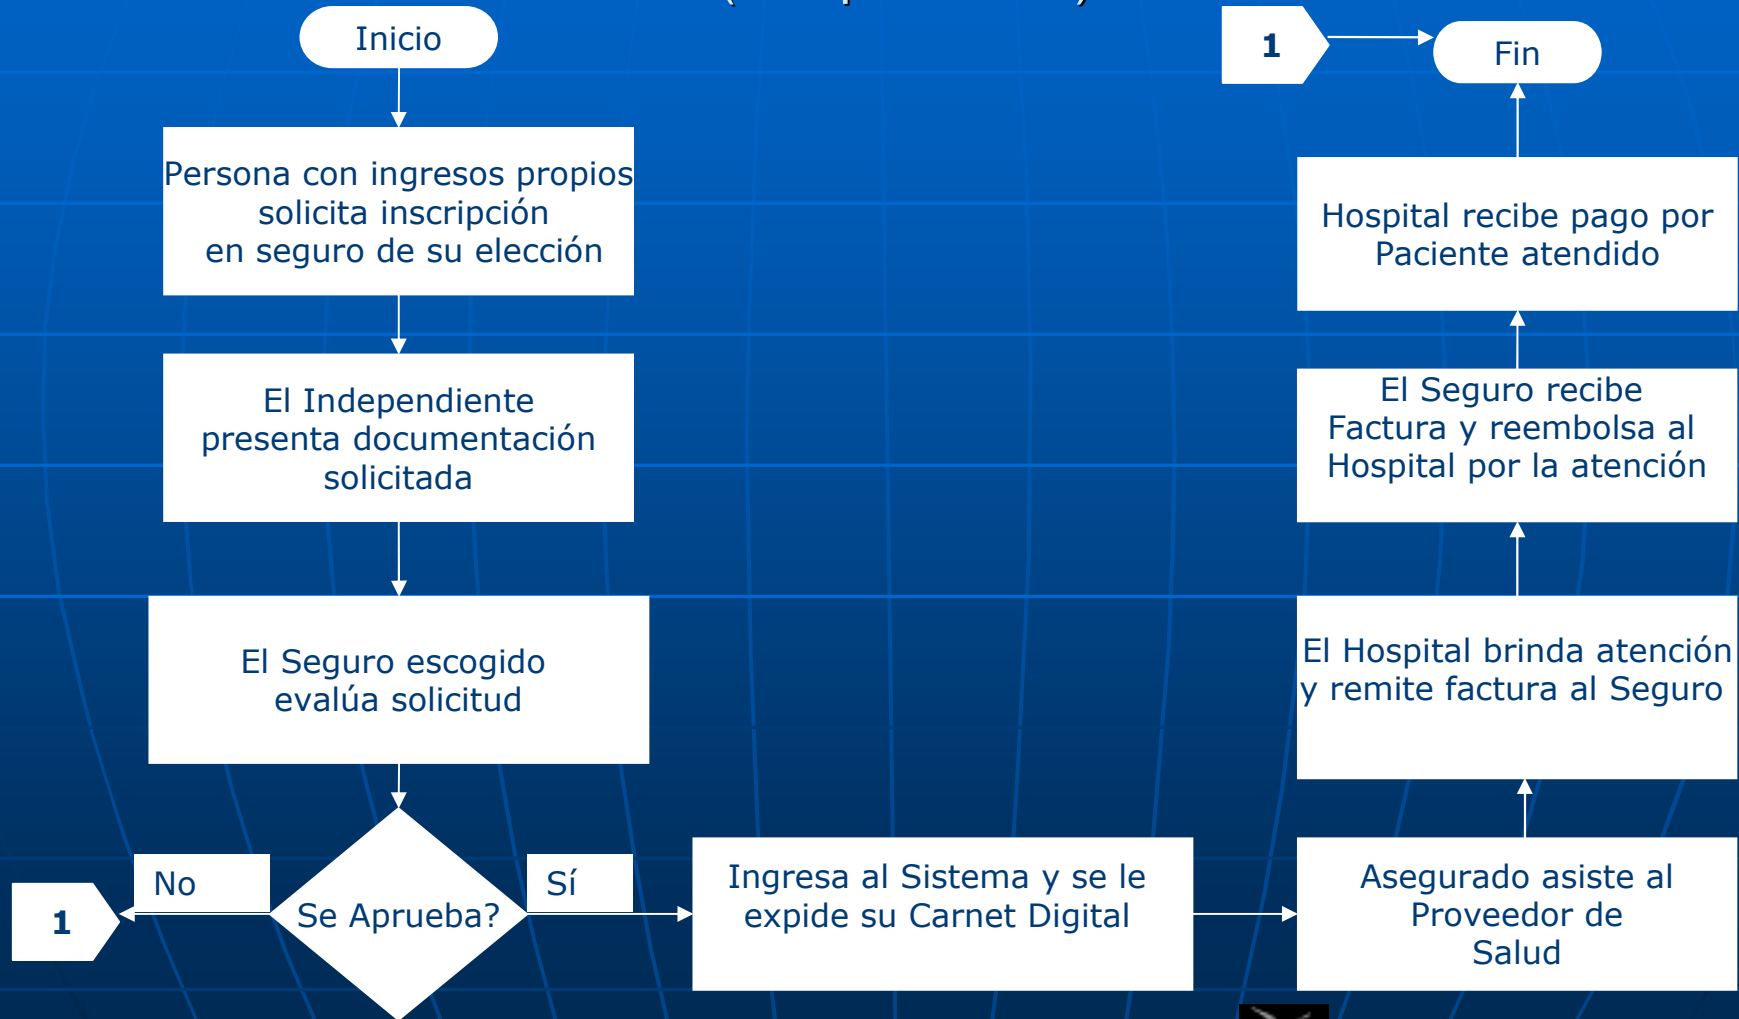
Inicio

Persona con ingresos propios solicita inscripción en seguro de su elección

El Independiente presenta documentación solicitada

El Seguro escogido evalúa solicitud

No

1

Se Aprueba?

Sí

Ingresa al Sistema y se le expide su Carnet Digital

Asegurado asiste al Proveedor de Salud

El Hospital brinda atención y remite factura al Seguro

El Seguro recibe Factura y reembolsa al Hospital por la atención

Hospital recibe pago por Paciente atendido

1

Fin